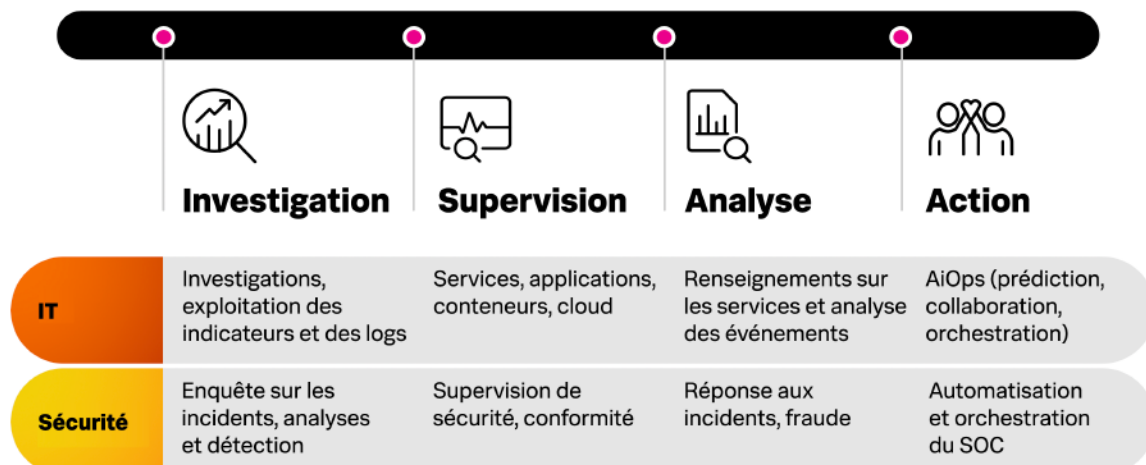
| | Investigation | Supervision | Analyse | Action |
|---|---|---|---|---|
| IT | Investigations, exploitation des indicateurs et des logs | Services, applications, conteneurs, cloud | Renseignements sur les services et analyse des événements | AiOps (prédiction, collaboration, orchestration) |
| Sécurité | Enquête sur les incidents, analyses et détection | Supervision de sécurité, conformité | Réponse aux incidents, fraude | Automatisation et orchestration du SOC |